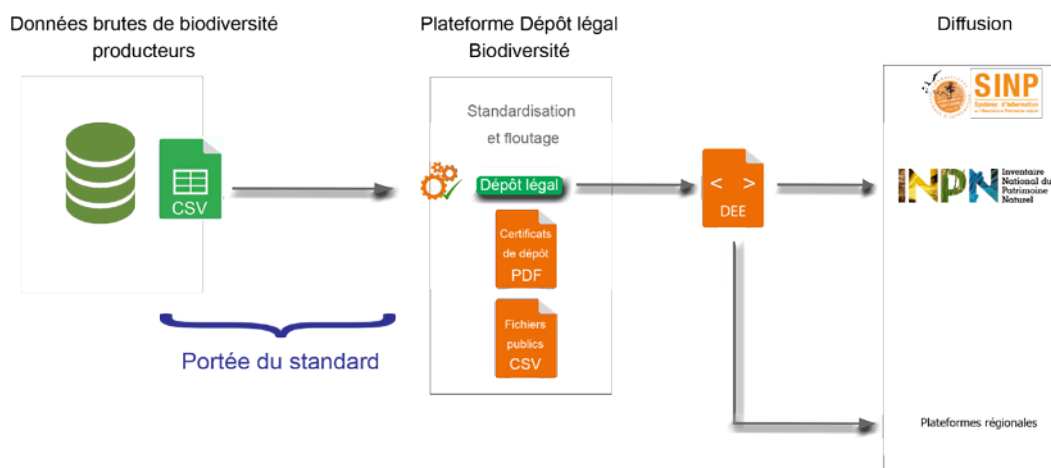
Données brutes de biodiversité producteurs

CSV

Portée du standard

Plateforme Dépôt légal Biodiversité

Standardisation et floutage

Dépôt légal

Certificats de dépôt PDF

Fichiers publics CSV

< >
DEE

Diffusion

SINP
Système d'information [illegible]

INPN Inventaire National du Patrimoine Naturel

Plateformes régionales